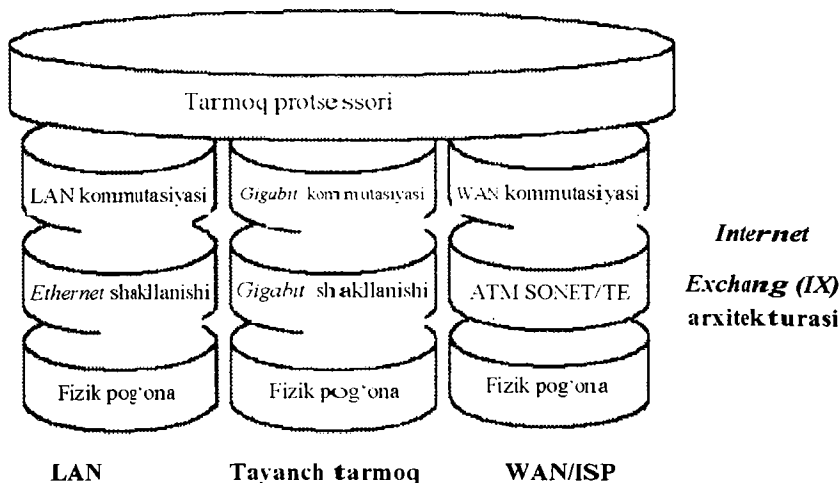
Tarmoq protsessori

LAN kommutasiyasi

Ethernet shakllanishi

Fizik pog'ona

Gigabit kommutasiyasi

Gigabit shakllanishi

Fizik pog'ona

WAN kommutasiyasi

ATM SONET/TE

Fizik pog'ona

Internet Exchang (IX) arxitekturasi

LAN

Tayanch tarmoq

WAN/ISP